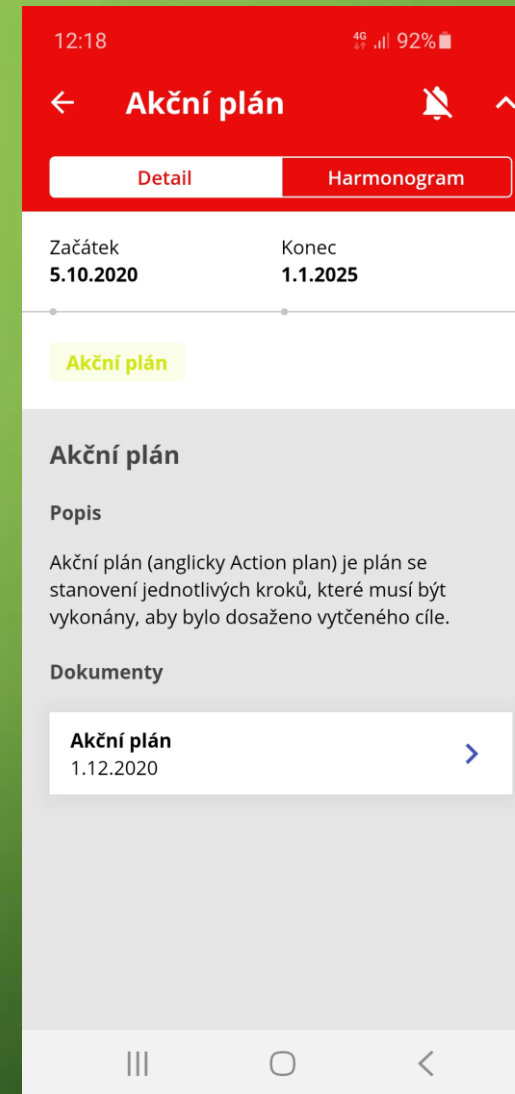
12:18

4G 92%

Akční plán

Detail

Harmonogram

Začátek
5.10.2020

Konec
1.1.2025

Akční plán

Akční plán

Popis

Akční plán (anglicky Action plan) je plán se stanovení jednotlivých kroků, které musí být vykonány, aby bylo dosaženo vytčeného cíle.

Dokumenty

Akční plán
1.12.2020